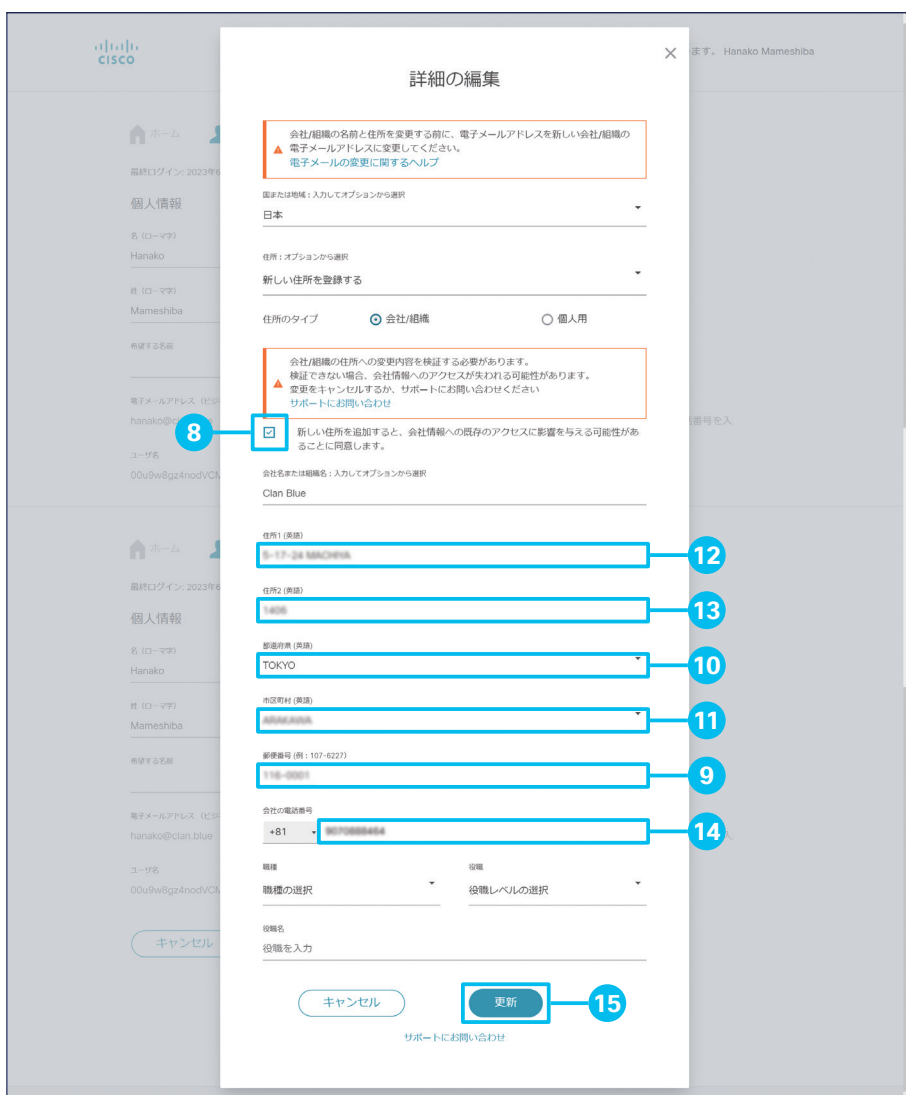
CISCO

ます。 Hanako Mameshiba

ホーム

最終ログイン: 2023年6

個人情報

名 (ローマ字)
Hanako

姓 (ローマ字)
Mameshiba

希望する名前

電子メールアドレス (ビジ
hanako@cl

ユーザ名
00u9w8gz4nodVCM

番号を入

ホーム

最終ログイン: 2023年6

個人情報

名 (ローマ字)
Hanako

姓 (ローマ字)
Mameshiba

希望する名前

電子メールアドレス (ビジ
hanako@clan.blue

ユーザ名
00u9w8gz4nodVCM

キャンセル

詳細の編集

×

会社/組織の名前と住所を変更する前に、電子メールアドレスを新しい会社/組織の電子メールアドレスに変更してください。
電子メールの変更に関するヘルプ

国または地域：入力してオプションから選択
日本

住所：オプションから選択
新しい住所を登録する

住所のタイプ 会社/組織 個人用

会社/組織の住所への変更内容を検証する必要があります。
検証できない場合、会社情報へのアクセスが失われる可能性があります。
変更をキャンセルするか、サポートにお問い合わせください
サポートにお問い合わせ

8

新しい住所を追加すると、会社情報への既存のアクセスに影響を与える可能性があることに同意します。

会社名または組織名：入力してオプションから選択
Clan Blue

住所1 (英語)
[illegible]
12

住所2 (英語)
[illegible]
13

都道府県 (英語)
TOKYO
10

市区町村 (英語)
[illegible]
11

郵便番号 (例：107-6227)
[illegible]
9

会社の電話番号
+81 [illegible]
14

職種
職種の選択

役職
役職レベルの選択

役職名
役職を入力

キャンセル

更新
15

サポートにお問い合わせ